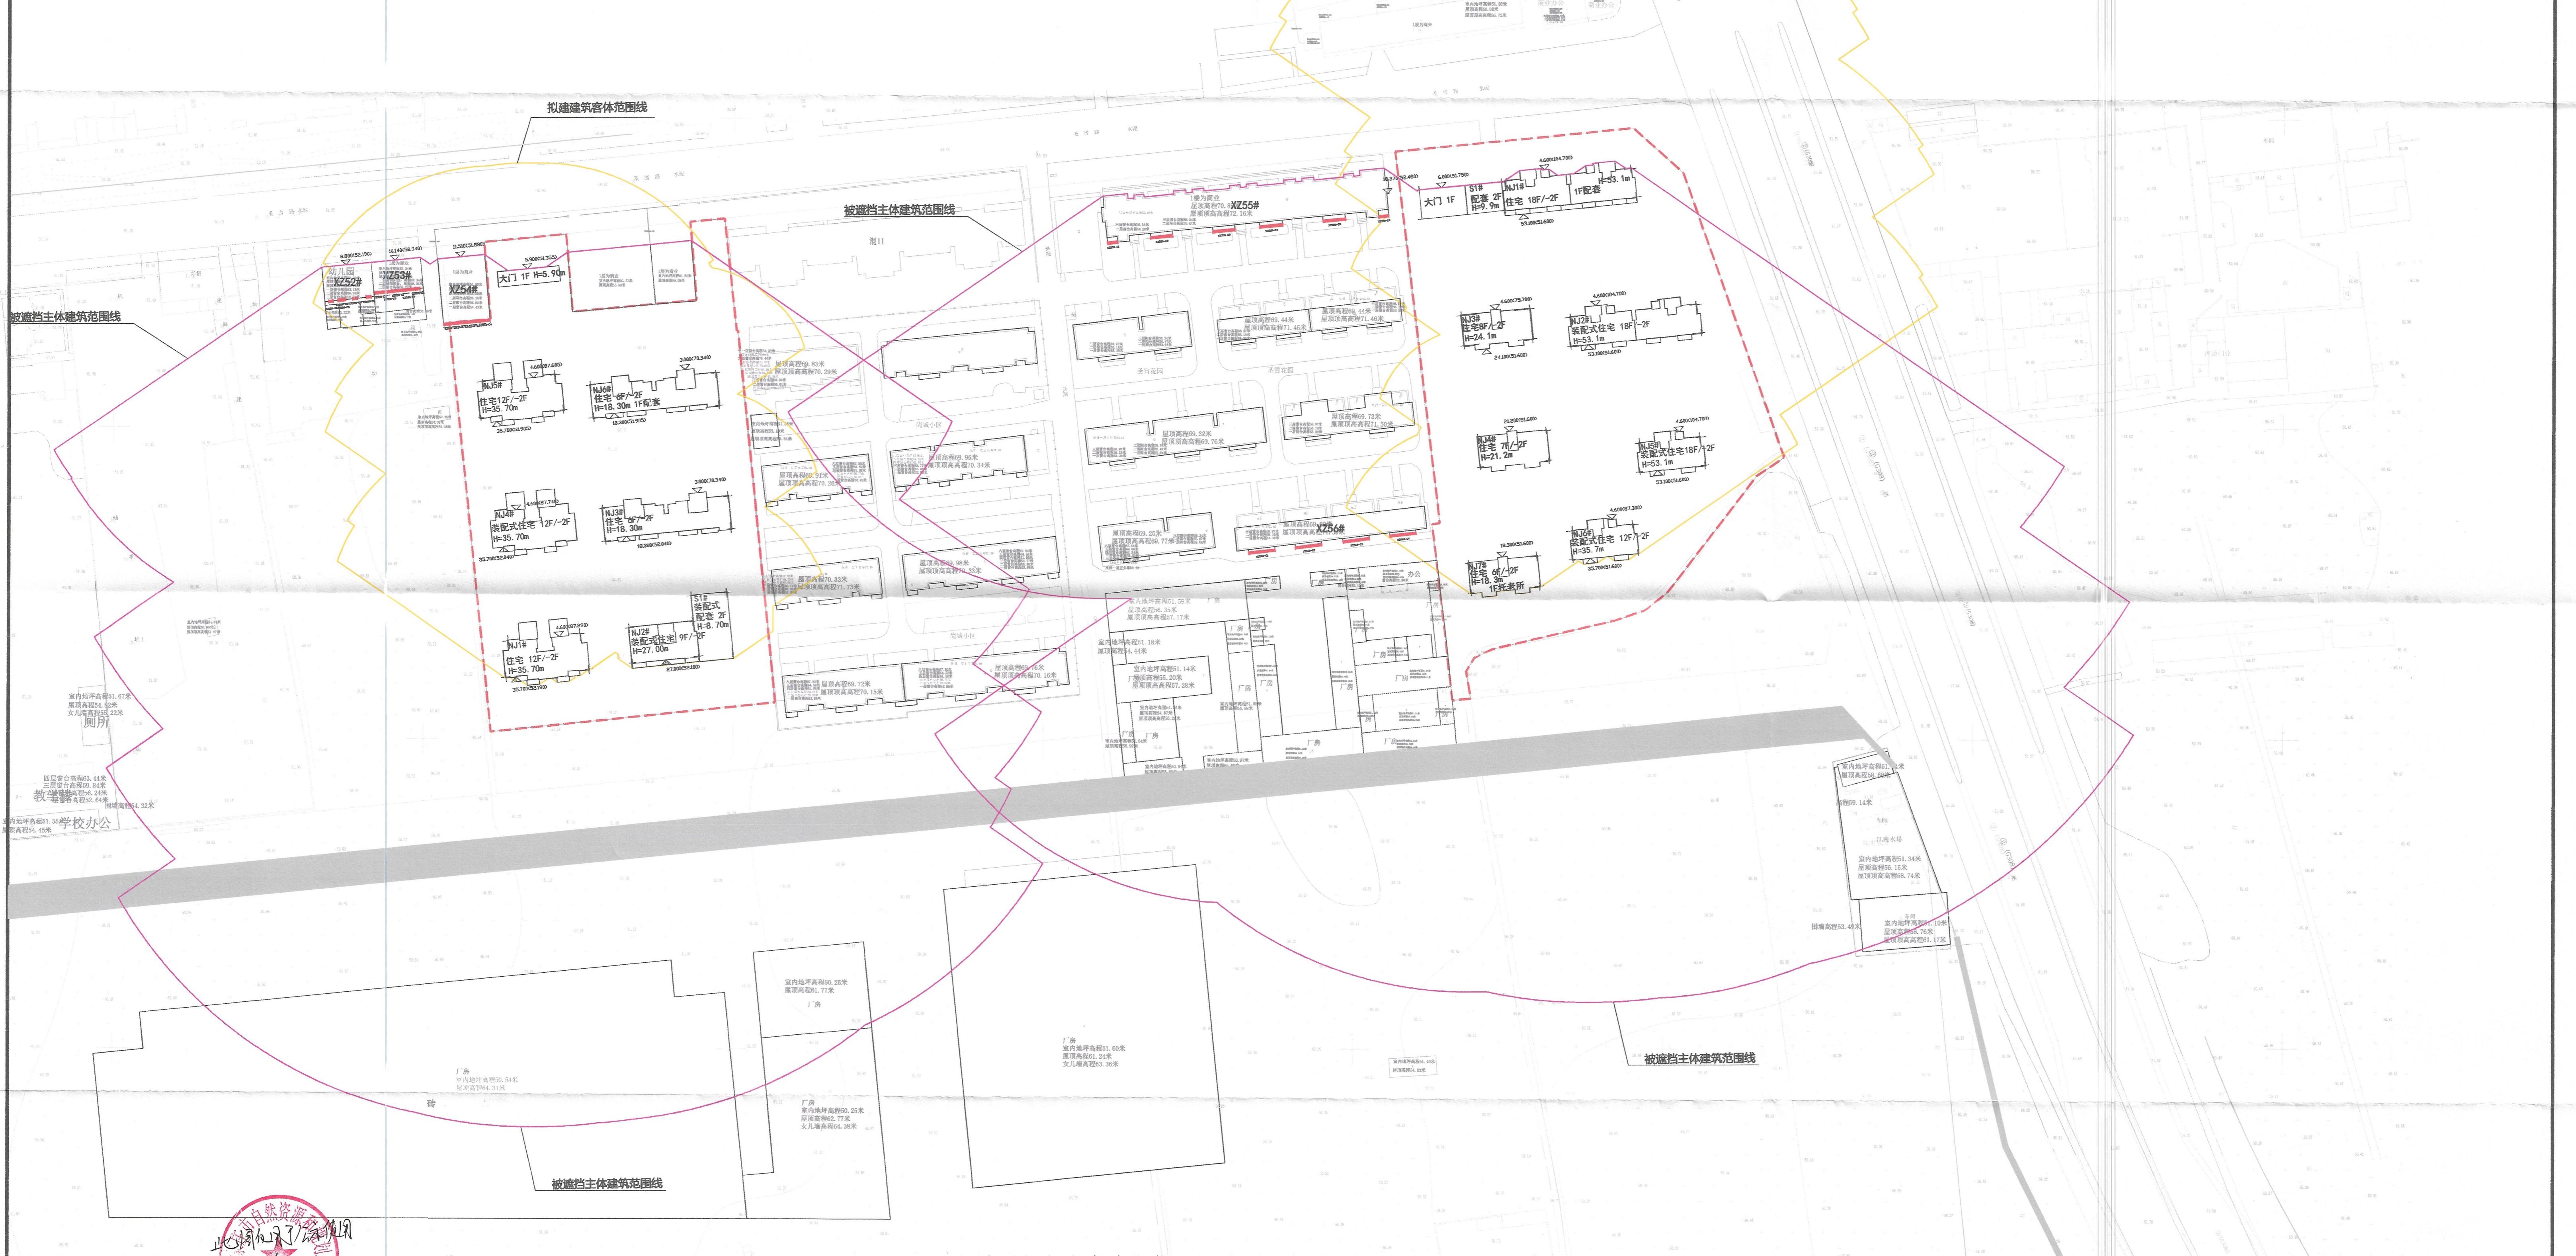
拟建建筑客体范围线

被遮挡主体建筑范围线

被遮挡主体建筑范围线

XZ52#
幼儿园
XZ53#
XZ54#
大门 1F H=5.90m
XZ55#

NJ5#
住宅12F/-2F
H=35.70m

NJ6#
住宅 6F/-2F
H=18.30m 1F配套

NJ4#
装配式住宅 12F/-2F
H=35.70m

NJ3B
住宅 6F/-2F
H=18.30m

NJ1#
住宅 12F/-2F
H=35.70m

NJ2#
装配式住宅 9F/-2F
H=27.00m

S1#
装配式
配套 2F
H=8.70m

大门 1F
S1#
配套 2F
H=9.9m
NJ1#
住宅 18F/-2F
1F配套
H=53.1m

NJ3#
住宅8F/-2F
H=24.1m

NJ2#
装配式住宅 18F/-2F
H=53.1m

NJ4#
住宅 7F/-2F
H=21.2m

NJ5#
装配式住宅18F/-2F
H=53.1m

NJ6#
装配式住宅 12F/-2F
H=35.7m

NJ7#
住宅 6F/-2F
H=18.3m
1F托老所

XZ56#

办公

厂房

厕所

学校办公

室内地坪高程51.67米
屋顶高程54.52米
女儿墙高程55.22米

室内地坪高程50.25米
屋顶高程61.77米
厂房

厂房
室内地坪高程51.60米
屋顶高程61.24米
女儿墙高程63.36米

厂房
室内地坪高程50.25米
屋顶高程62.77米
女儿墙高程64.38米

厂房
室内地坪高程50.54米
屋顶高程54.31米

被遮挡主体建筑范围线

被遮挡主体建筑范围线

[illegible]市自然资源和规划局